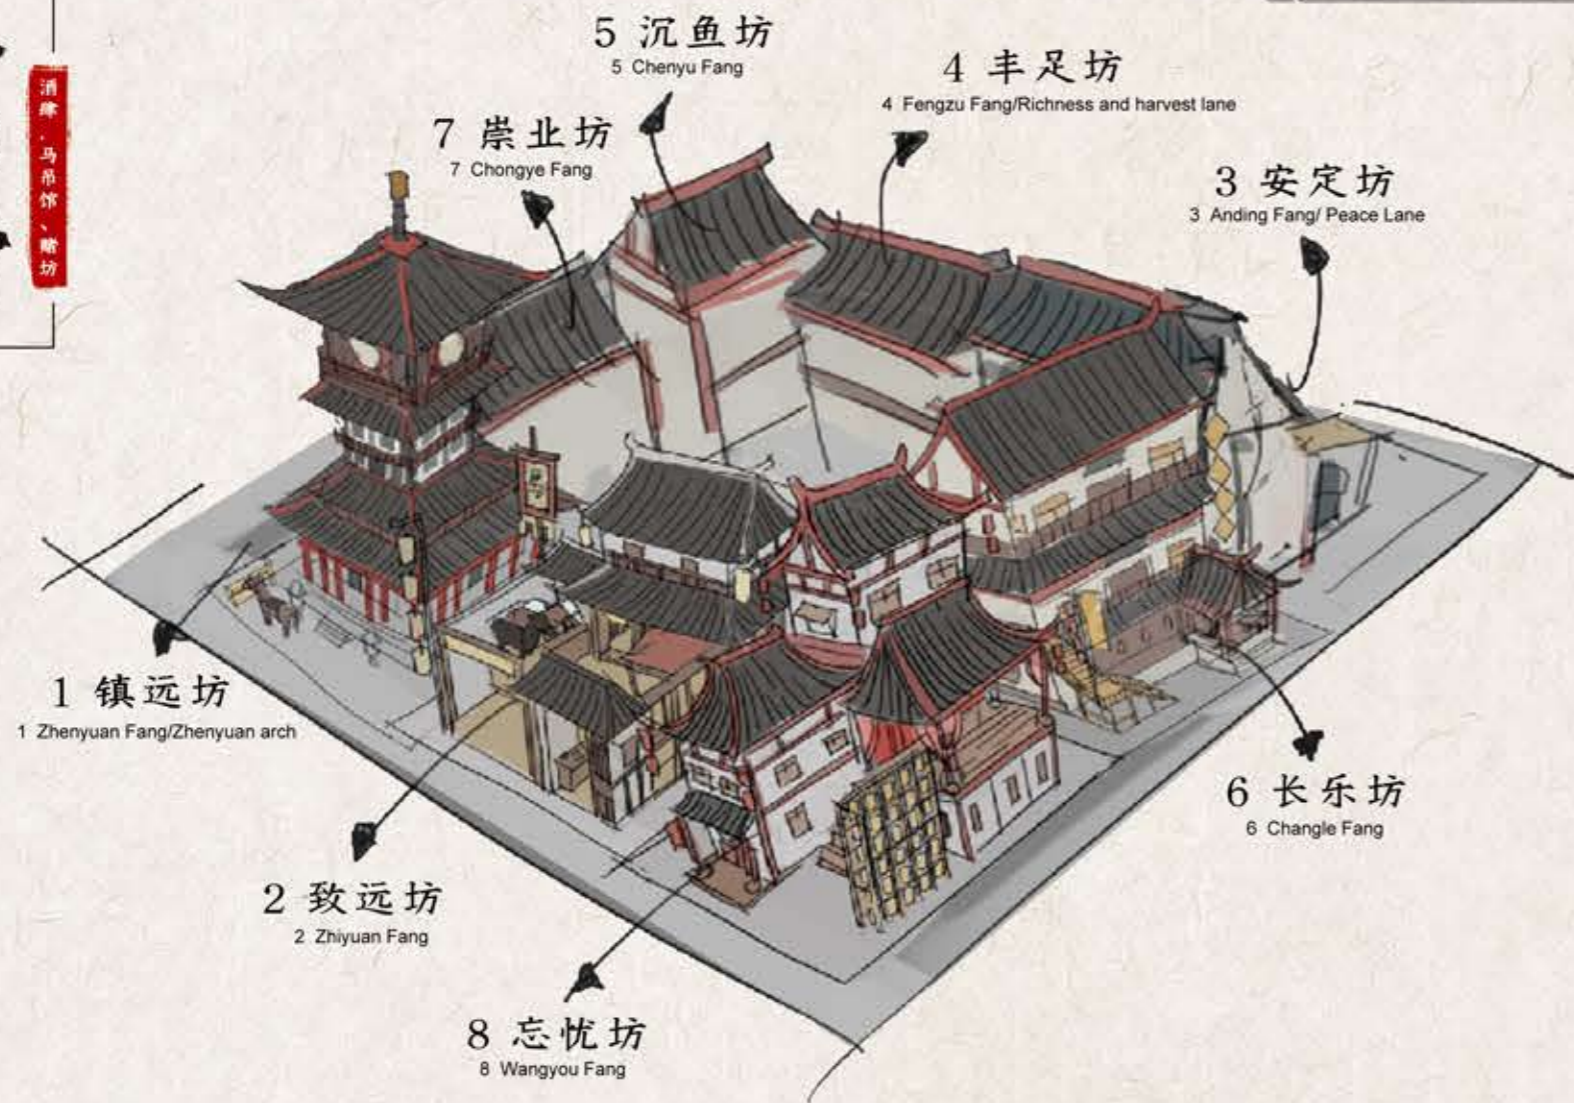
酒肆、马吊馆、赌坊

5 沉鱼坊
5 Chenyu Fang

4 丰足坊
4 Fengzu Fang/Richness and harvest lane

7 崇业坊
7 Chongye Fang

3 安定坊
3 Anding Fang/ Peace Lane

1 镇远坊
1 Zhenyuan Fang/Zhenyuan arch

6 长乐坊
6 Changle Fang

2 致远坊
2 Zhiyuan Fang

8 忘忧坊
8 Wangyou Fang